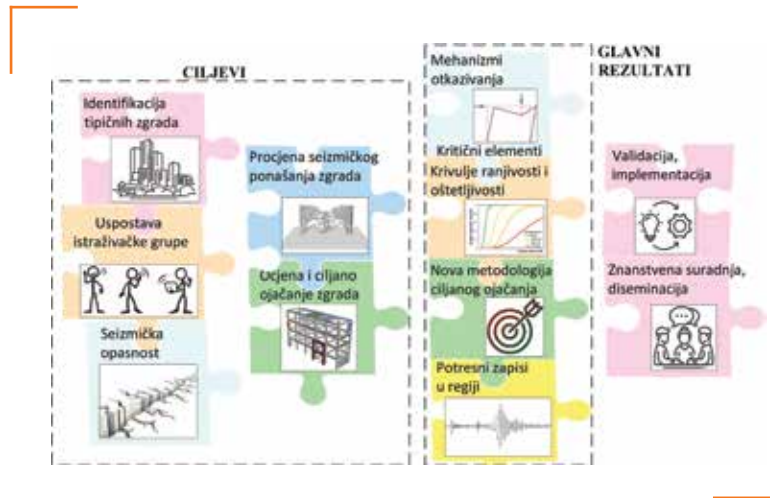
CILJEVI

Identifikacija tipičnih zgrada

Procjena seizmičkog ponašanja zgrada

Uspostava istraživačke grupe

Ocjena i ciljano ojačanje zgrada

Seizmička opasnost

Mehanizmi otkazivanja

GLAVNI REZULTATI

Kritični elementi

Krivulje ranjivosti i oštetljivosti

Validacija, implementacija

Nova metodologija ciljanog ojačanja

Znanstvena suradnja, diseminacija

Potresni zapisi u regiji